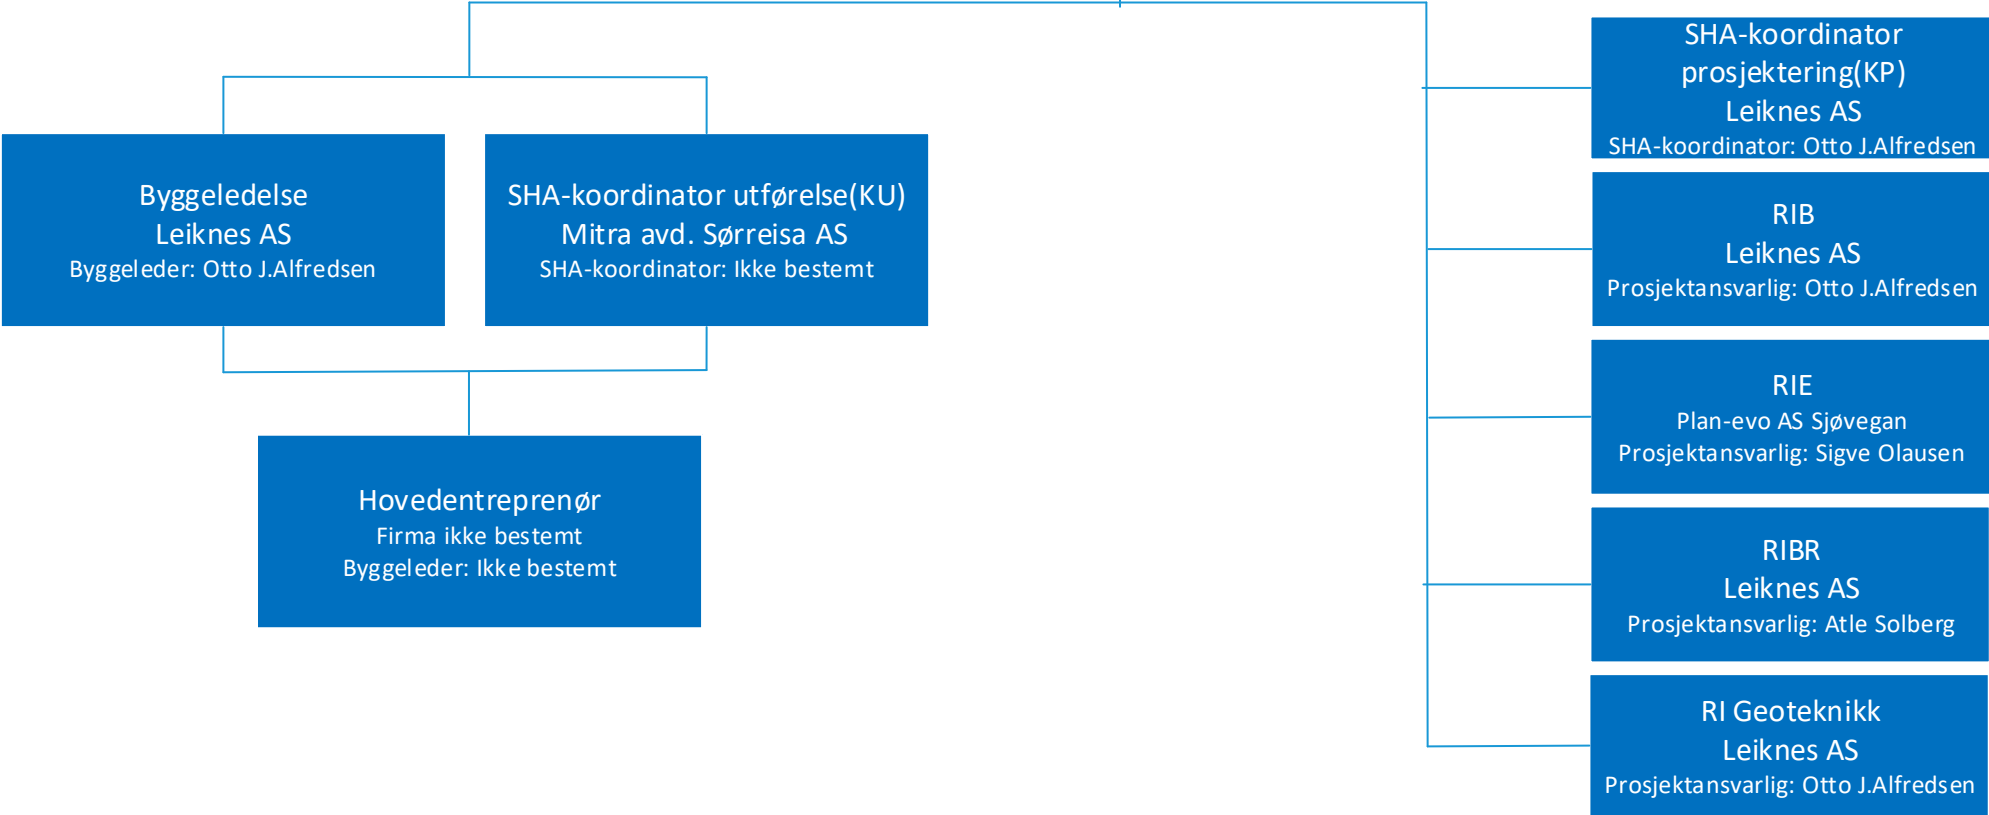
Byggeledelse
Leiknes AS
Byggeleder: Otto J.Alfredsen

SHA-koordinator utførelse(KU)
Mitra avd. Sørreisa AS
SHA-koordinator: Ikke bestemt

Hovedentreprenør
Firma ikke bestemt
Byggeleder: Ikke bestemt

SHA-koordinator prosjektering(KP)
Leiknes AS
SHA-koordinator: Otto J.Alfredsen

RIB
Leiknes AS
Prosjektansvarlig: Otto J.Alfredsen

RIE
Plan-evo AS Sjøvegan
Prosjektansvarlig: Sigve Olausen

RIBR
Leiknes AS
Prosjektansvarlig: Atle Solberg

RI Geoteknikk
Leiknes AS
Prosjektansvarlig: Otto J.Alfredsen